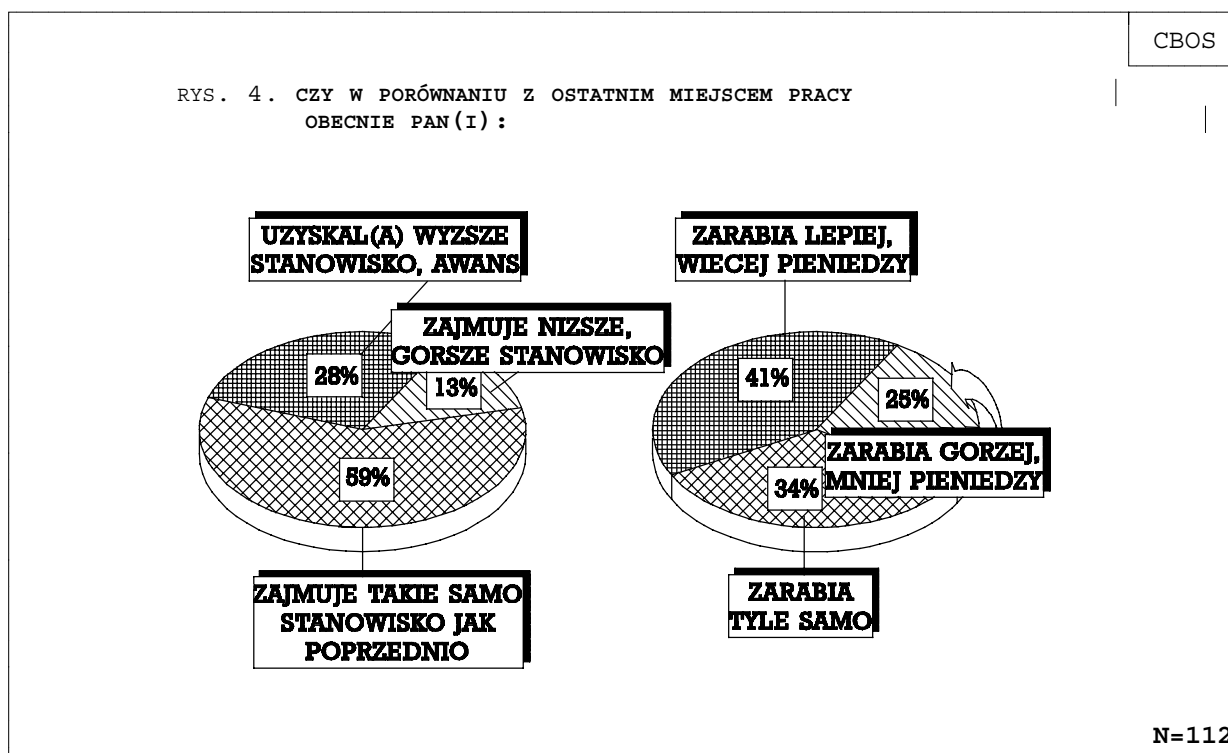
CBOS

RYS. 4. CZY W PORÓWNANIU Z OSTATNIM MIEJSCEM PRACY OBECNIE PAN(I):

UZYSKAL(A) WYZSZE STANOWISKO, AWANS

ZAJMUJE NIZSZE, GORSZE STANOWISKO

28%

13%

59%

ZAJMUJE TAKIE SAMO STANOWISKO JAK POPRZEDNIO

ZARABIA LEPIEJ, WIECEJ PIENIEDZY

41%

25%

ZARABIA GORZEJ, MNIEJ PIENIEDZY

34%

ZARABIA TYLE SAMO

N=112